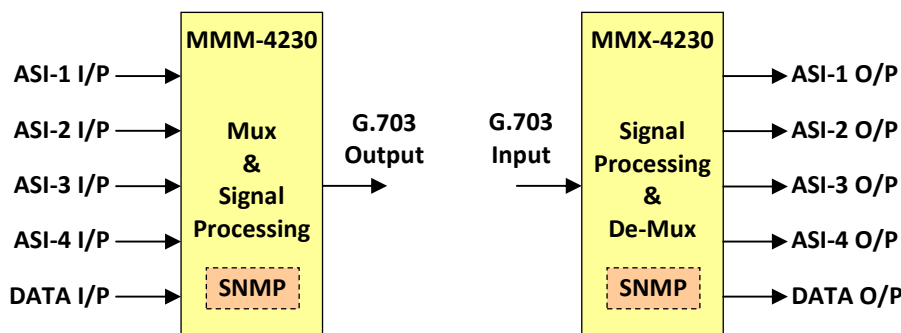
ASI-1 I/P
ASI-2 I/P
ASI-3 I/P
ASI-4 I/P
DATA I/P

MMM-4230
Mux
&
Signal
Processing
SNMP

G.703
Output

G.703
Input

MMX-4230
Signal
Processing
&
De-Mux
SNMP

ASI-1 O/P
ASI-2 O/P
ASI-3 O/P
ASI-4 O/P
DATA O/P